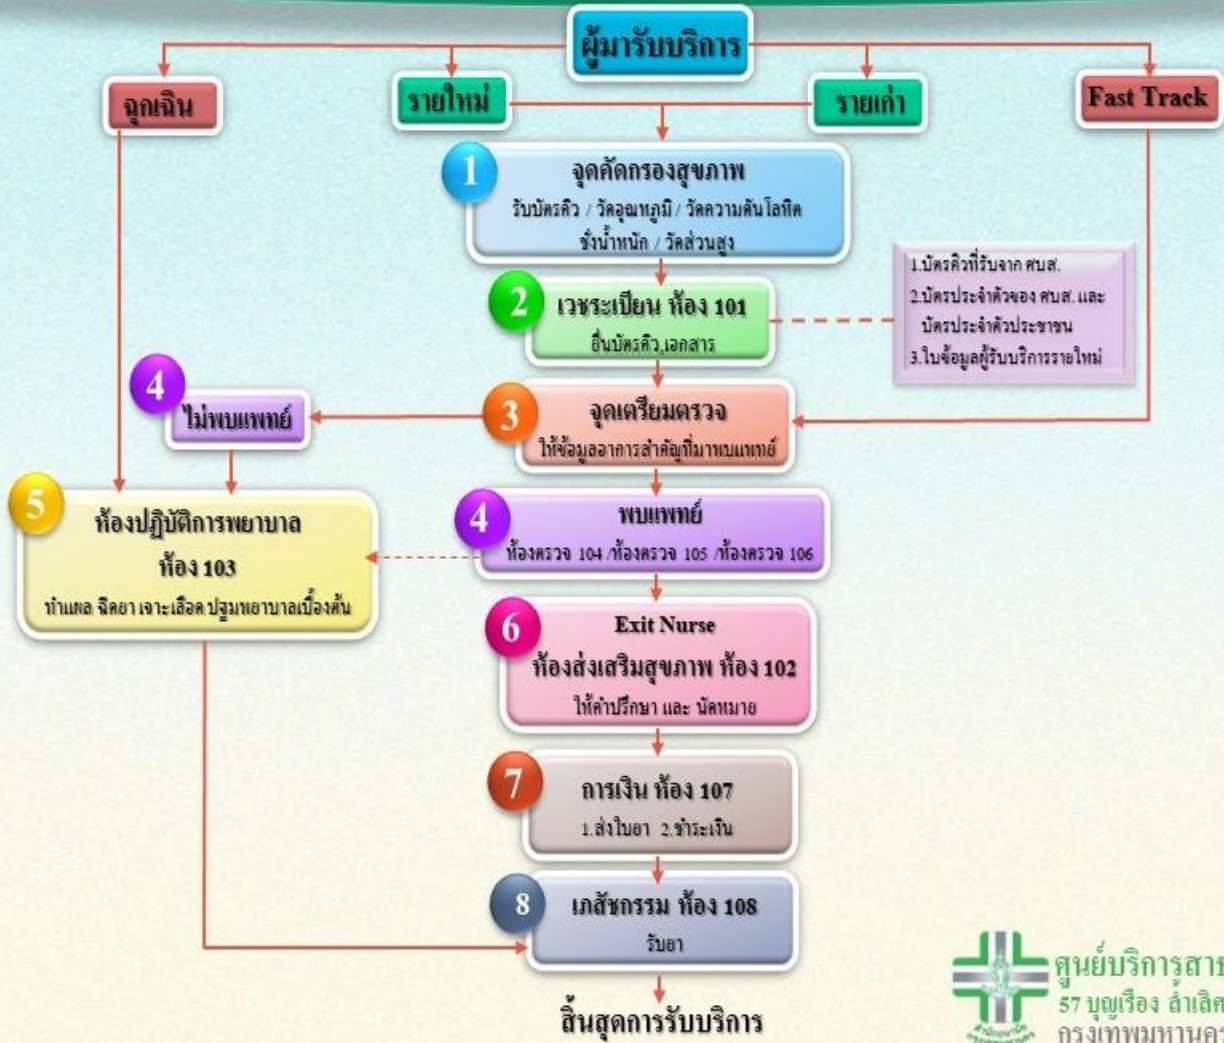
ผู้มารับบริการ

ฉุกเฉิน

รายใหม่

รายเก่า

Fast Track

1 จุดคัดกรองสุขภาพ
รับบัตรคิว / วัดอุณหภูมิ / วัดความดันโลหิต ชั่งน้ำหนัก / วัดส่วนสูง

2 เวชระเบียน ห้อง 101
ยื่นบัตรคิว,เอกสาร

1.บัตรคิวที่รับจาก ศบส.
2.บัตรประจำตัวของ ศบส.และ บัตรประจำตัวประชาชน
3.ใบข้อมูลผู้รับบริการรายใหม่

4 ไม่พบแพทย์

3 จุดเตรียมตรวจ
ให้ข้อมูลอาการสำคัญที่มาพบแพทย์

5 ห้องปฏิบัติการพยาบาล ห้อง 103
ทำแผล ฉีดยา เจาะเลือด ปฐมพยาบาลเบื้องต้น

4 พบแพทย์
ห้องตรวจ 104 /ห้องตรวจ 105 /ห้องตรวจ 106

6 Exit Nurse
ห้องส่งเสริมสุขภาพ ห้อง 102
ให้คำปรึกษา และ นัดหมาย

7 การเงิน ห้อง 107
1.ส่งใบยา 2.ชำระเงิน

8 เภสัชกรรม ห้อง 108
รับยา

สิ้นสุดการรับบริการ

ศูนย์บริการสาธ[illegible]
57 บุญเรือง ลำเลิศ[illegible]
กรุงเทพมหานคร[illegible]